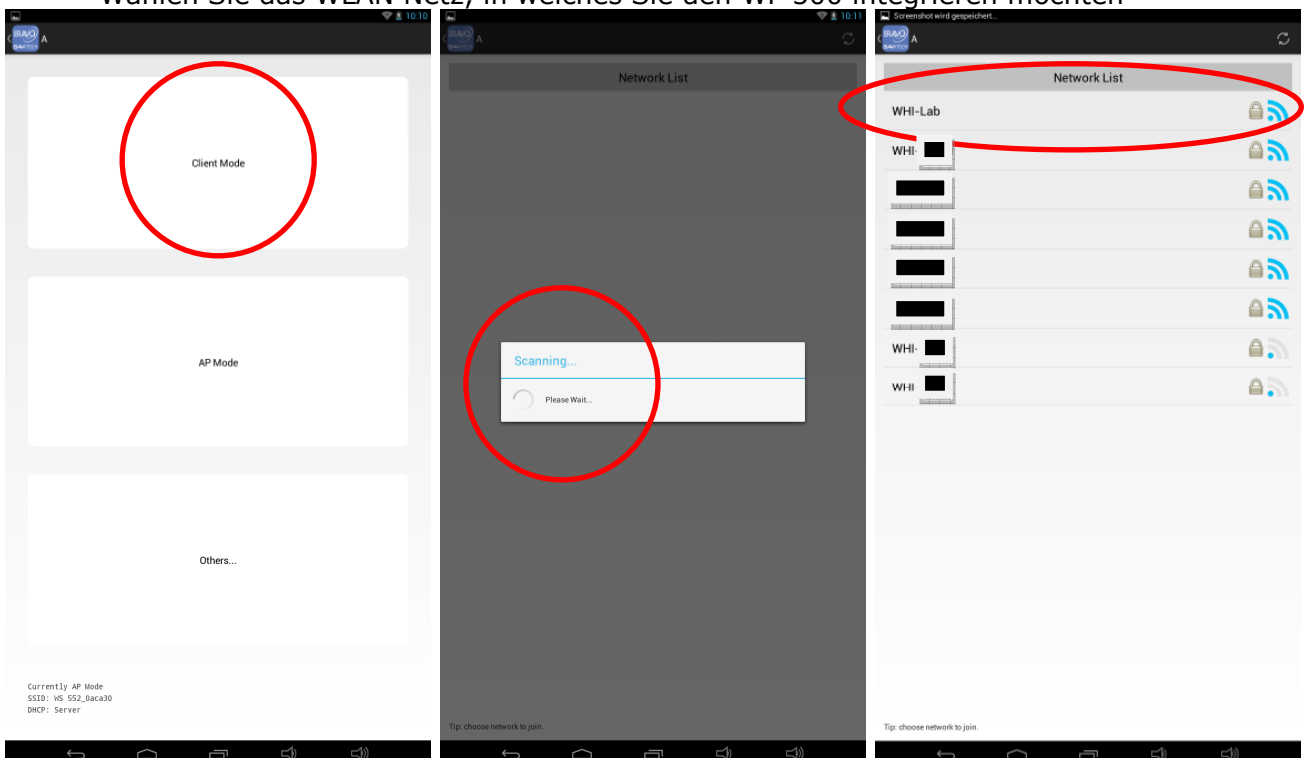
Wählen Sie das WLAN Netz, in welches Sie den WF-500 integrieren möchten

10:10

A

Client Mode

AP Mode

Others...

Currently AP Mode
SSID: WS 552_0aca30
DHCP: Server

10:11

A

Network List

Scanning...

Please Wait...

Tip: choose network to join.

Screenshot wird gespeichert...

A

Network List

WHI-Lab

WHI-

WHI-

WHI

Tip: choose network to join.